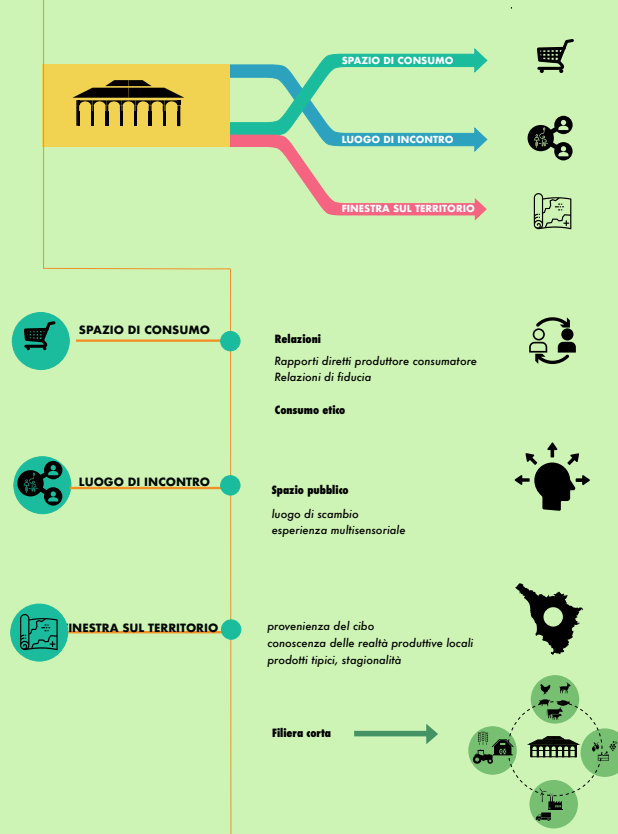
SPAZIO DI CONSUMO

LUOGO DI INCONTRO

FINESTRA SUL TERRITORIO

SPAZIO DI CONSUMO

Relazioni

Rapporti diretti produttore consumatore
Relazioni di fiducia

Consumo etico

LUOGO DI INCONTRO

Spazio pubblico

luogo di scambio
esperienza multisensoriale

INESTRA SUL TERRITORIO

provenienza del cibo
conoscenza delle realtà produttive locali
prodotti tipici, stagionalità

Filiera corta